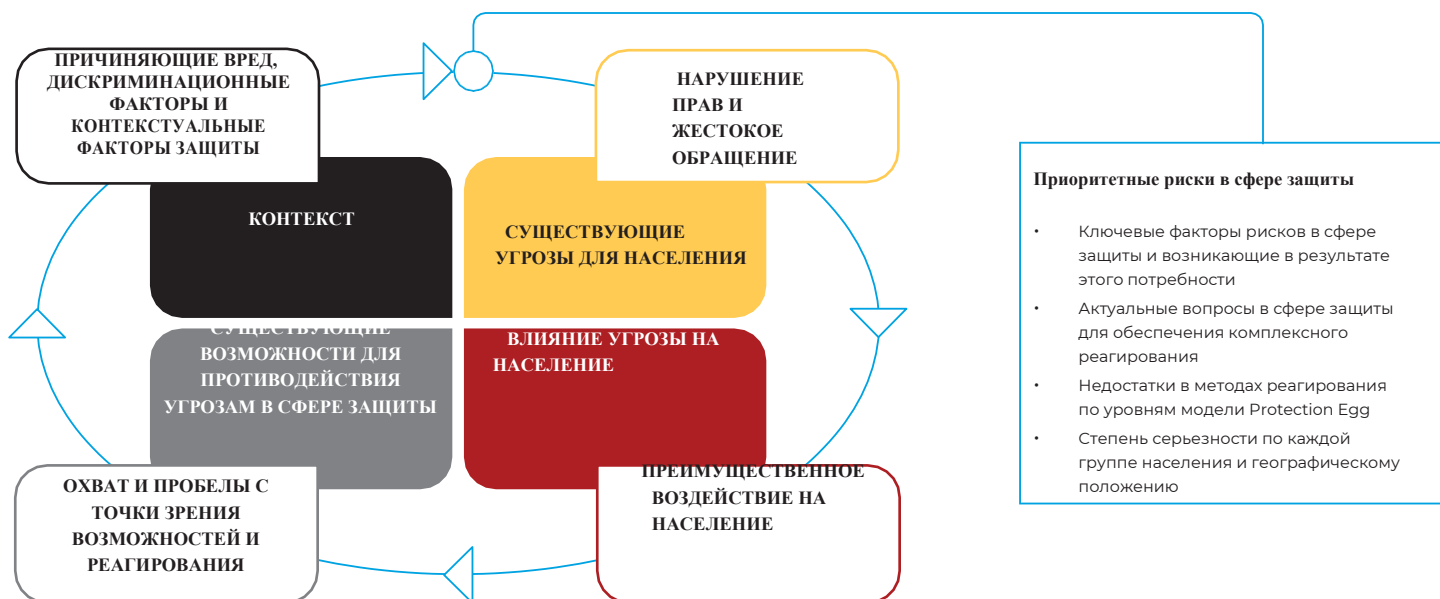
ПРИЧИНЯЮЩИЕ ВРЕД, ДИСКРИМИНАЦИОННЫЕ ФАКТОРЫ И КОНТЕКСТУАЛЬНЫЕ ФАКТОРЫ ЗАЩИТЫ

НАРУШЕНИЕ ПРАВ И ЖЕСТОКОЕ ОБРАЩЕНИЕ

КОНТЕКСТ

СУЩЕСТВУЮЩИЕ УГРОЗЫ ДЛЯ НАСЕЛЕНИЯ

СУЩЕСТВУЮЩИЕ ВОЗМОЖНОСТИ ДЛЯ ПРОТИВОДЕЙСТВИЯ УГРОЗАМ В СФЕРЕ ЗАЩИТЫ

ВЛИЯНИЕ УГРОЗЫ НА НАСЕЛЕНИЕ

ОХВАТ И ПРОБЕЛЫ С ТОЧКИ ЗРЕНИЯ ВОЗМОЖНОСТЕЙ И РЕАГИРОВАНИЯ

ПРЕИМУЩЕСТВЕННОЕ ВОЗДЕЙСТВИЕ НА НАСЕЛЕНИЕ

Приоритетные риски в сфере защиты

• Ключевые факторы рисков в сфере защиты и возникающие в результате этого потребности
• Актуальные вопросы в сфере защиты для обеспечения комплексного реагирования
• Недостатки в методах реагирования по уровням модели Protection Egg
• Степень серьезности по каждой группе населения и географическому положению